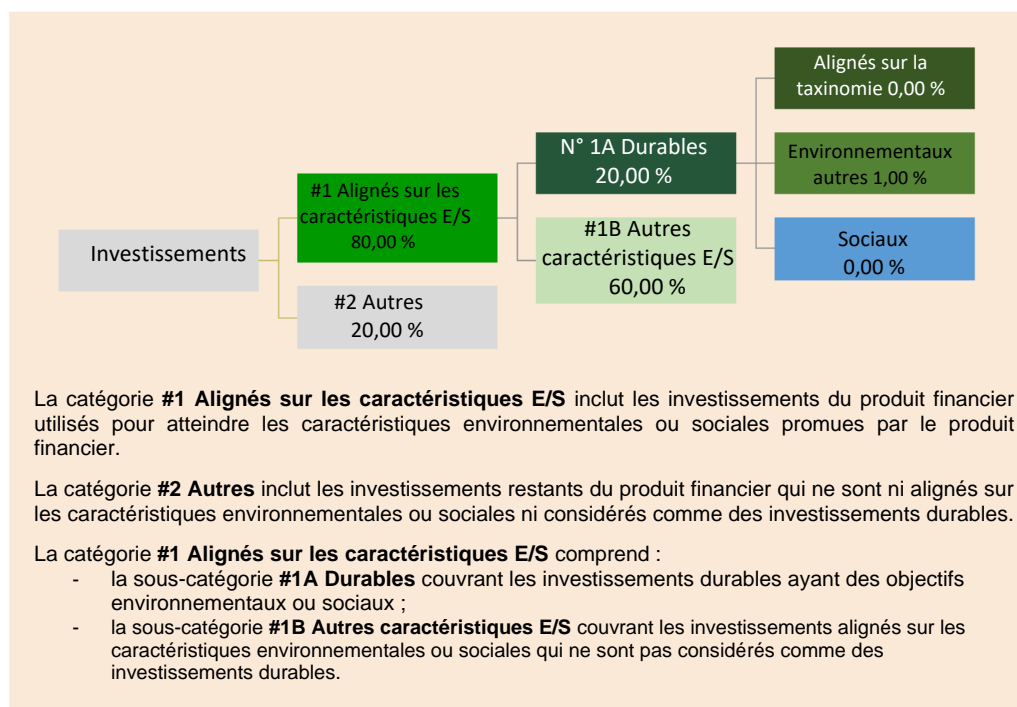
Investissements

#1 Alignés sur les caractéristiques E/S 80,00 %

#2 Autres 20,00 %

N° 1A Durables 20,00 %

#1B Autres caractéristiques E/S 60,00 %

Alignés sur la taxinomie 0,00 %

Environnementaux autres 1,00 %

Sociaux 0,00 %

La catégorie **#1 Alignés sur les caractéristiques E/S** inclut les investissements du produit financier utilisés pour atteindre les caractéristiques environnementales ou sociales promues par le produit financier.

La catégorie **#2 Autres** inclut les investissements restants du produit financier qui ne sont ni alignés sur les caractéristiques environnementales ou sociales ni considérés comme des investissements durables.

La catégorie **#1 Alignés sur les caractéristiques E/S** comprend :
- la sous-catégorie **#1A Durables** couvrant les investissements durables ayant des objectifs environnementaux ou sociaux ;
- la sous-catégorie **#1B Autres caractéristiques E/S** couvrant les investissements alignés sur les caractéristiques environnementales ou sociales qui ne sont pas considérés comme des investissements durables.